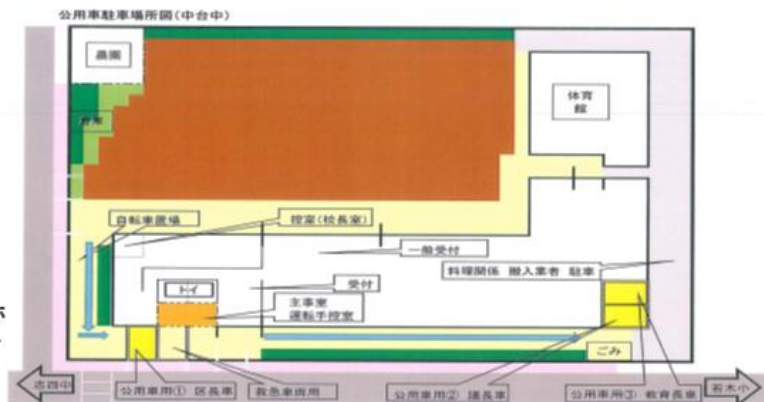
公用車駐車場所図（中台中）

農園

体育館

自転車置場

校室（校長室）

一般受付

受付

料理関係 搬入業者 駐車

トイレ

主事室
運転手控室

ごみ

志四中

公用車用① 区長車

救急車両用

公用車用② 議長車

公用車用③ 教育長車

若木小